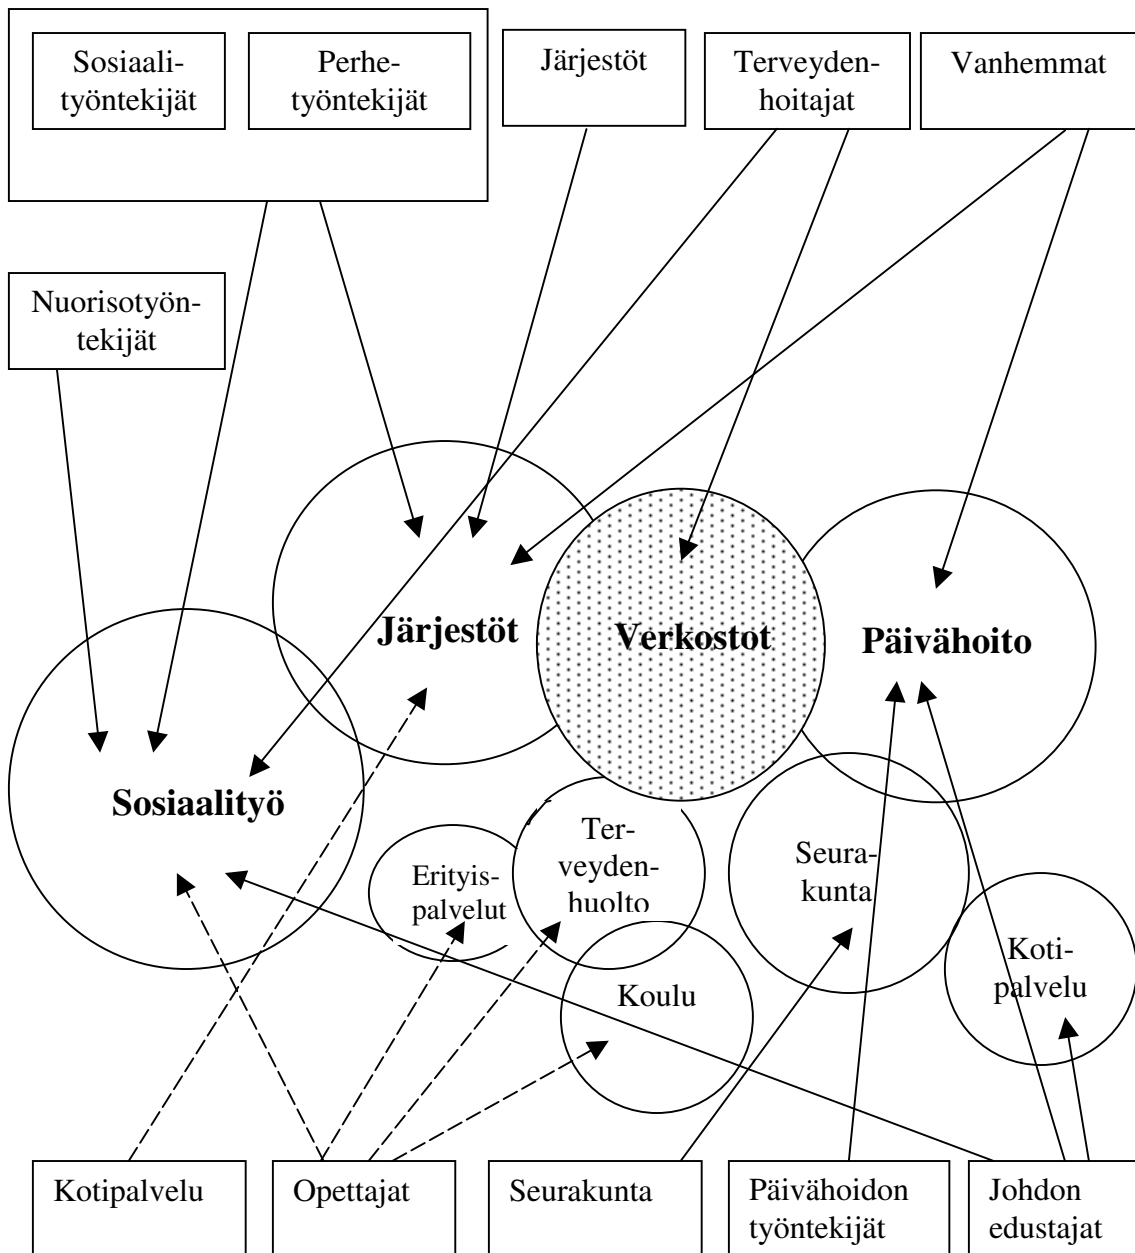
Sosiaalityöntekijät

Perhetyöntekijät

Järjestöt

Terveydenhoitajat

Vanhemmat

Nuorisotyöntekijät

Järjestöt

Verkostot

Päivähoito

Sosiaalityö

Erityispalvelut

Terveydenhuolto

Seurakunta

Koulu

Kotipalvelu

Kotipalvelu

Opettajat

Seurakunta

Päivähoidon työntekijät

Johdon edustajat